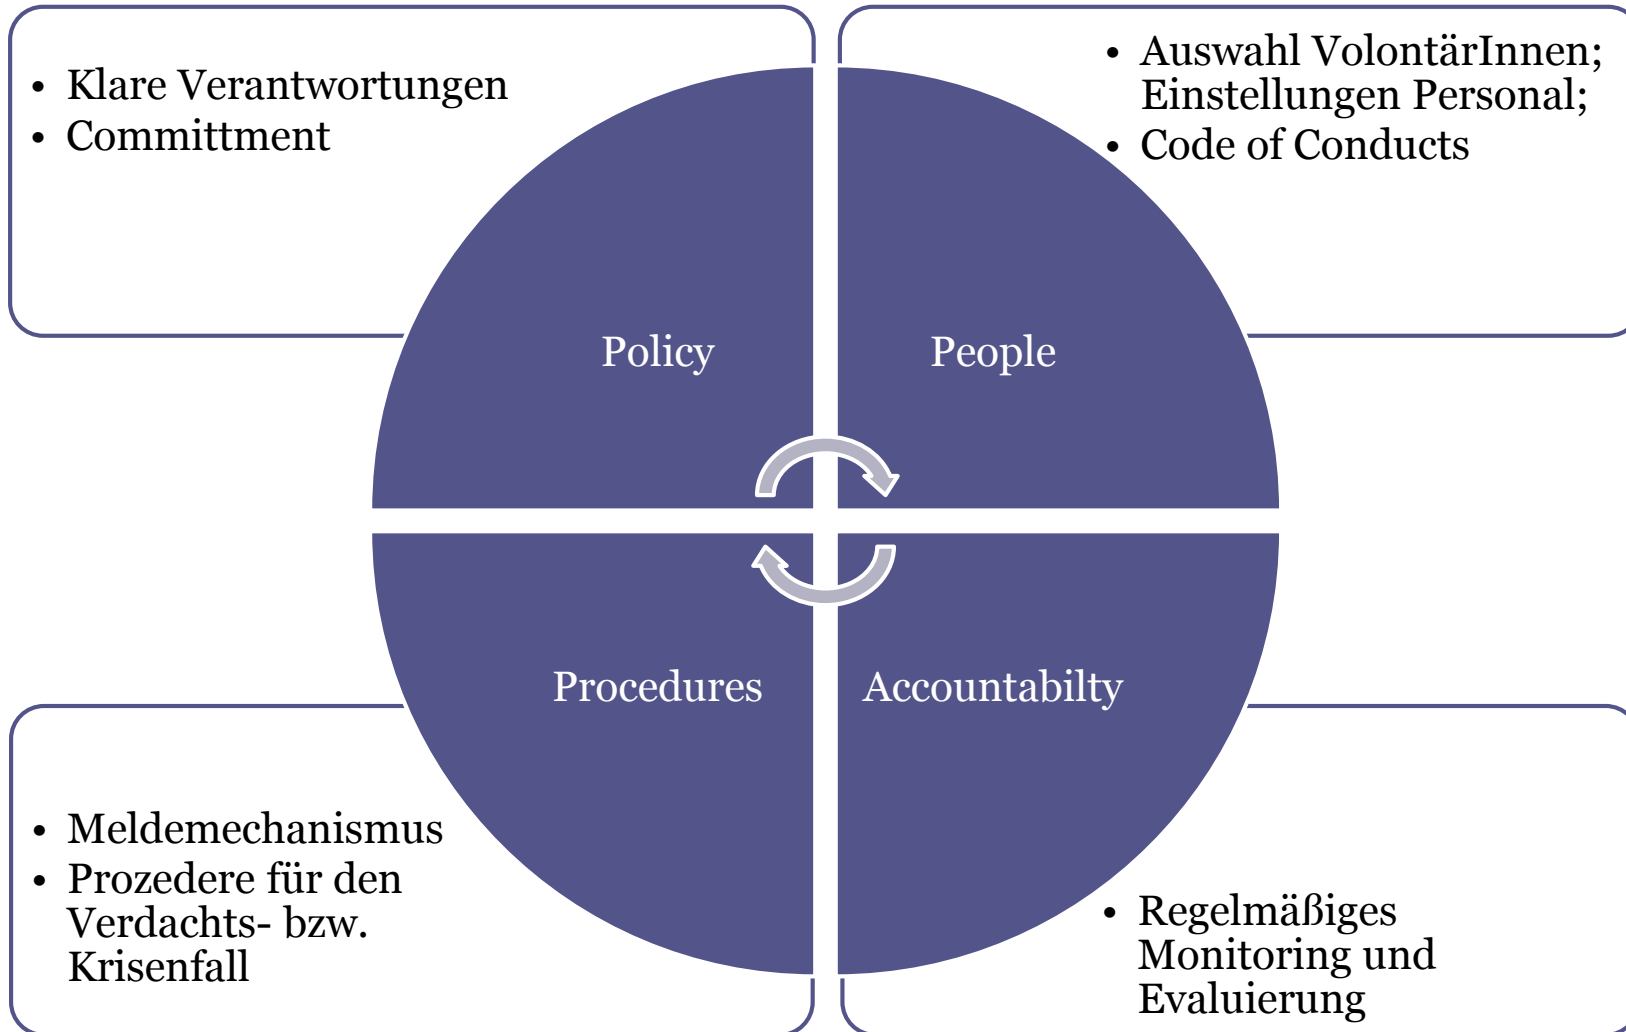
- Klare Verantwortungen
- Committment

- Auswahl VolontärInnen; Einstellungen Personal;
- Code of Conducts

Policy

People

Procedures

Accountabilty

- Meldemechanismus
- Prozedere für den Verdachts- bzw. Krisenfall

- Regelmäßiges Monitoring und Evaluierung